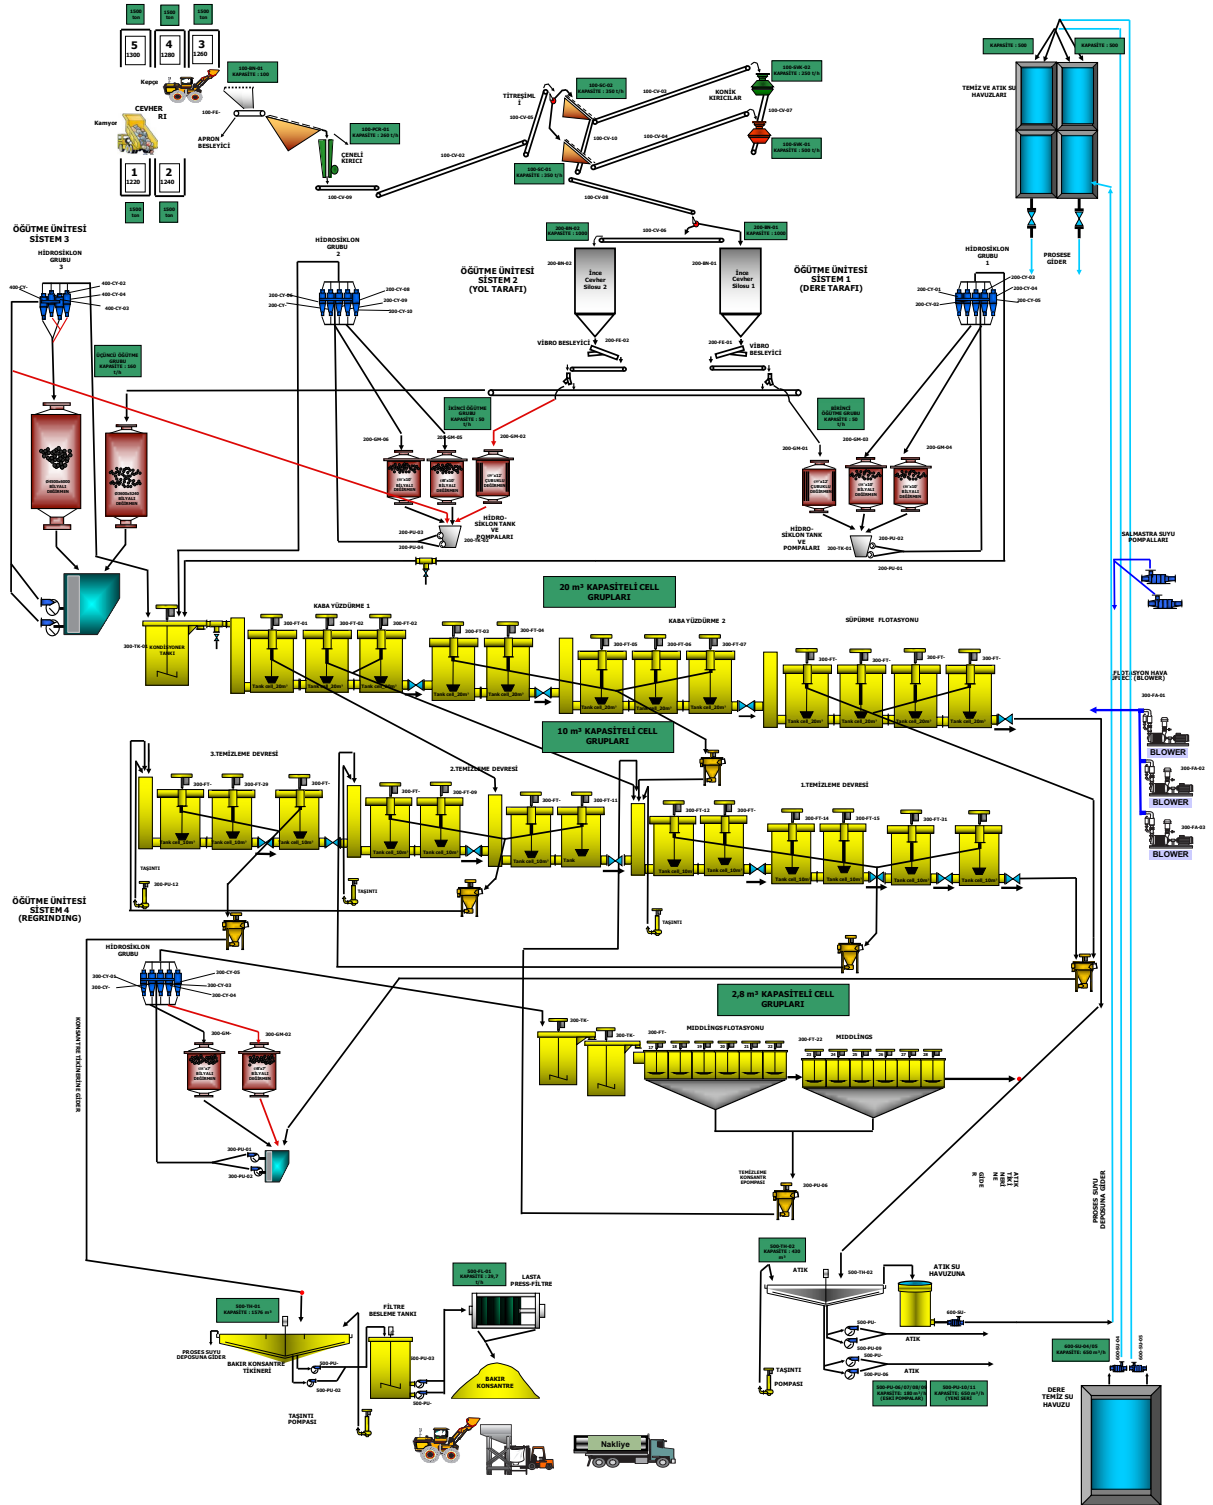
1500 ton
1500 ton
1500 ton
5
1300
4
1280
3
1260
Kepçe
100-BN-01
KAPASİTE : 100
CEVHER
Kamyon
100-FE-
APRON BESLEYİCİ
100-PCR-01
KAPASİTE : 260 t/h
ÇENELİ KIRICI
1
1220
2
1240
1500 ton
1500 ton
100-CV-09
100-CV-03
TİTREŞİMLİ
100-CV-05
100-SC-01
KAPASİTE : 350 t/h
100-CV-10
100-CV-02
KONİK KIRICILAR
100-SHK-02
KAPASİTE : 250 t/h
100-CV-07
100-CV-04
100-SHK-01
KAPASİTE : 500 t/h
100-SC-01
KAPASİTE : 350 t/h
100-CV-08
KAPASİTE : 500
KAPASİTE : 500
TEMİZ VE ATIK SU HAVUZLARI
PROSESE GİDER
ÖĞÜTME ÜNİTESİ SİSTEM 3
HİDROSİKLON GRUBU 3
400-CY-
400-CY-02
400-CY-04
400-CY-03
ÜÇÜNCÜ ÖĞÜTME GRUBU KAPASİTE : 160 t/h
HİDROSİKLON GRUBU 2
200-CY-06
200-CY-
200-CY-08
200-CY-09
200-CY-10
200-BN-02
KAPASİTE : 1000
100-CV-06
200-BN-01
KAPASİTE : 1000
ÖĞÜTME ÜNİTESİ SİSTEM 2 (YOL TARAFI)
200-BN-02
İnce Cevher Silosu 2
200-BN-01
İnce Cevher Silosu 1
ÖĞÜTME ÜNİTESİ SİSTEM 1 (DERE TARAFI)
HİDROSİKLON GRUBU 1
200-CY-03
200-CY-01
200-CY-04
200-CY-02
200-CY-05
VİBRO BESLEYİCİ
200-FE-02
200-FE-01
VİBRO BESLEYİCİ
İKİNCİ ÖĞÜTME GRUBU KAPASİTE : 50 t/h
BİRİNCİ ÖĞÜTME GRUBU KAPASİTE : 50 t/h
200-GM-06
200-GM-05
200-GM-02
200-GM-01
200-GM-03
200-GM-04
BİLYALI DEĞİRMEN
BİLYALI DEĞİRMEN
ÇUBUKLU DEĞİRMEN
ÇUBUKLU DEĞİRMEN
BİLYALI DEĞİRMEN
BİLYALI DEĞİRMEN
BİLYALI DEĞİRMEN
BİLYALI DEĞİRMEN
HİDRO-SİKLON TANK VE POMPALARI
200-PU-03
200-PU-04
200-TK-02
HİDRO-SİKLON TANK VE POMPALARI
200-TK-01
200-PU-02
200-PU-01
SALMASTRA SUYU POMPALARI
20 m³ KAPASİTELİ CELL GRUPLARI
KABA YÜZDÜRME 1
KONDİSYONER TANKI
300-TK-01
300-FT-01
300-FT-02
300-FT-02
300-FT-03
300-FT-04
KABA YÜZDÜRME 2
300-FT-05
300-FT-06
300-FT-07
SÜPÜRME FLOTASYONU
300-FT-
300-FT-
300-FT-
300-FT-
FLOTASYON HAVA PUMP (BLOWER)
300-FA-01
BLOWER
300-FA-02
BLOWER
300-FA-03
BLOWER
Tank cell_20m³
10 m³ KAPASİTELİ CELL GRUPLARI
3.TEMİZLEME DEVRESİ
300-FT-
300-FT-29
300-FT-
2.TEMİZLEME DEVRESİ
300-FT-
300-FT-09
300-FT-
300-FT-11
1.TEMİZLEME DEVRESİ
300-FT-12
300-FT-
300-FT-14
300-FT-15
300-FT-31
Tank cell_10m³
TAŞINTI
300-PU-12
TAŞINTI
TAŞINTI
ÖĞÜTME ÜNİTESİ SİSTEM 4 (REGRINDING)
HİDROSİKLON GRUBU
300-CY-01
300-CY-
300-CY-05
300-CY-03
300-CY-04
KONSANTRE TİKİNERİNE GİDER
300-GM-
300-GM-03
BİLYALI DEĞİRMEN
BİLYALI DEĞİRMEN
300-PU-01
300-PU-02
2,8 m³ KAPASİTELİ CELL GRUPLARI
300-TK-
300-TK-
300-FT-
MIDDLINGS FLOTASYONU
300-FT-22
MIDDLINGS
TEMİZLEME KONSANTRE POMPASI
300-PU-06
ATIK TİKİNERİNE GİDER
PROSES SUYU DEPOSUNA GİDER
500-TH-01
KAPASİTE : 1576 m³
PROSES SUYU DEPOSUNA GİDER
BAKIR KONSANTRE TİKİNERİ
500-PU-
500-PU-02
TAŞINTI POMPASI
FİLTRE BESLEME TANKI
500-FL-01
KAPASİTE : 28,7 t/h
LASTA PRESS-FİLTRE
500-PU-03
500-PU-
BAKIR KONSANTRE
Nakliye
500-TH-02
KAPASİTE : 430 m³
ATIK
500-TH-02
ATIK SU HAVUZUNA
600-SU-
500-PU-
ATIK
500-PU-05
500-PU-
ATIK
500-PU-06
TAŞINTI POMPASI
500-PU-06/07/08/09 KAPASİTE : 180 m³/h (ESKİ POMPALAR)
500-PU-10/11 KAPASİTE : 650 m³/h (YENİ SERİ)
600-SU-04/05 KAPASİTE : 650 m³/h
600-SU-04
600-SU-05
DERE TEMİZ SU HAVUZU